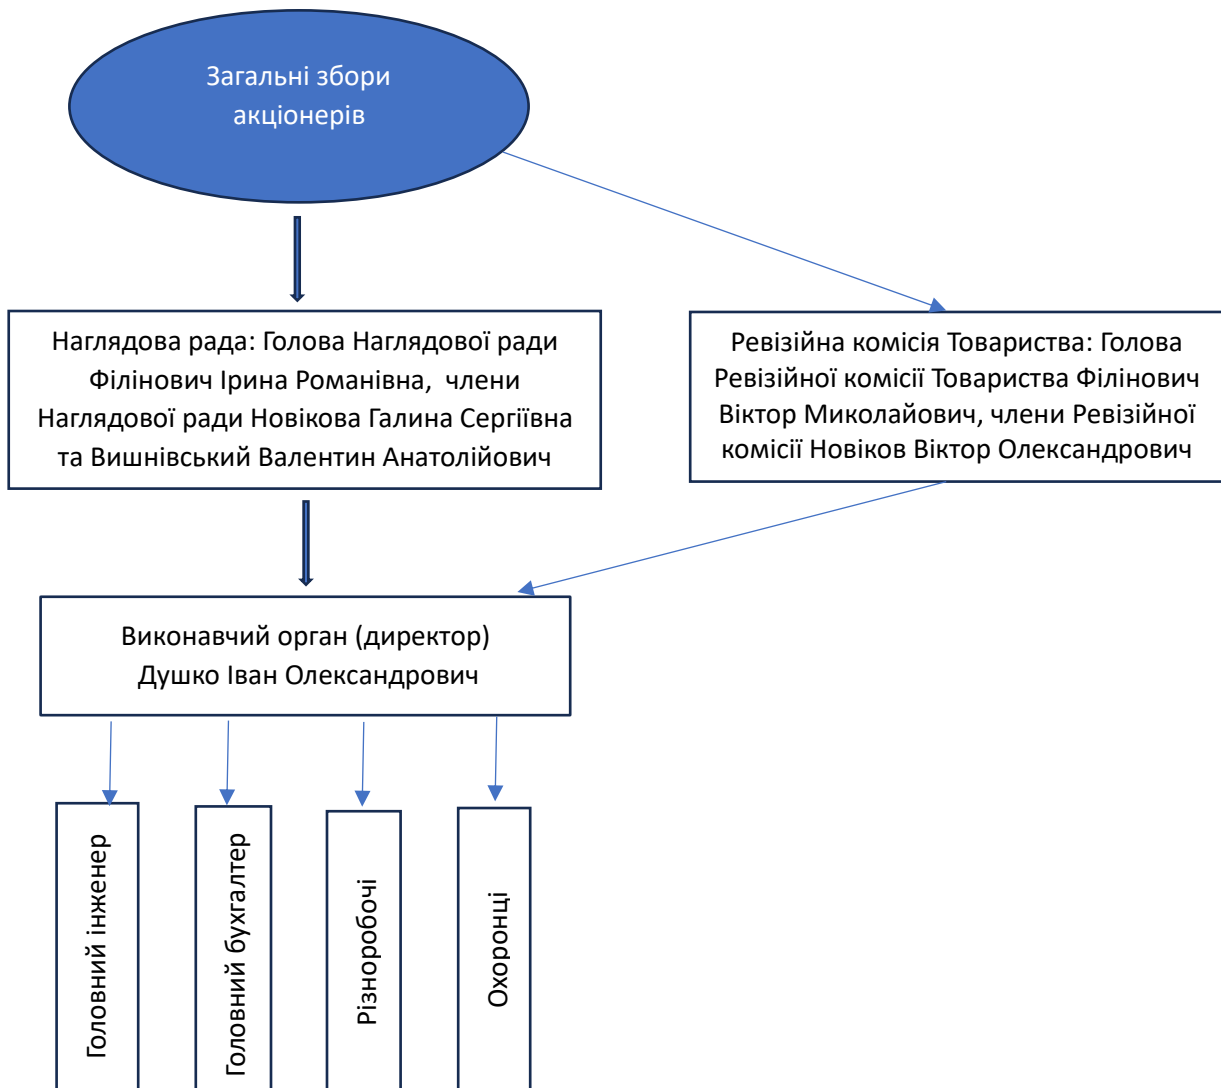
Загальні збори акціонерів

Наглядова рада: Голова Наглядової ради Філінович Ірина Романівна,  члени Наглядової ради Новікова Галина Сергіївна та Вишнівський Валентин Анатолійович

Ревізійна комісія Товариства: Голова Ревізійної комісії Товариства Філінович Віктор Миколайович, члени Ревізійної комісії Новіков Віктор Олександрович

Виконавчий орган (директор)
Душко Іван Олександрович

Головний інженер

Головний бухгалтер

Різноробочі

Охоронці